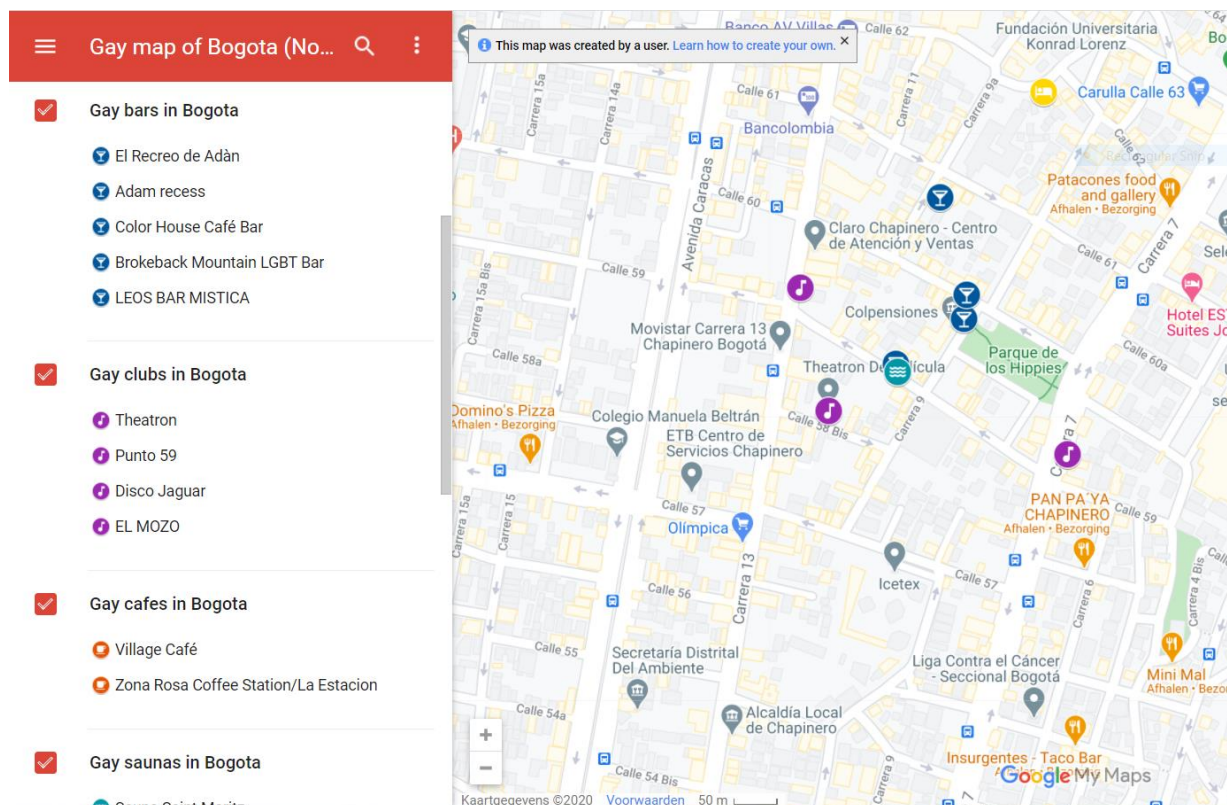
Gay map of Bogota (No...

Gay bars in Bogota
El Recreo de Adàn
Adam recess
Color House Café Bar
Brokeback Mountain LGBT Bar
LEOS BAR MISTICA

Gay clubs in Bogota
Theatron
Punto 59
Disco Jaguar
EL MOZO

Gay cafes in Bogota
Village Café
Zona Rosa Coffee Station/La Estacion

Gay saunas in Bogota
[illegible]

This map was created by a user. Learn how to create your own.

Banco AV Villas
Calle 62
Fundación Universitaria Konrad Lorenz
Carulla Calle 63
Calle 61
Bancolombia
Carrera 15a
Carrera 14a
Carrera 11
Carrera 9a
Avenida Caracas
Calle 60
Patacones food and gallery
Afhalen • Bezorging
Claro Chapinero - Centro de Atención y Ventas
Calle 61
Carrera 7
Calle 59
Carrera 15a Bis
Colpensiones
Hotel ES Suites J
Movistar Carrera 13 Chapinero Bogotá
Parque de los Hippies
Calle 58a
Theatron De Película
Calle 60a
Domino's Pizza
Afhalen • Bezorging
Colegio Manuela Beltrán
Calle 58 Bis
Carrera 9
ETB Centro de Servicios Chapinero
Carrera 7
Carrera 15a
Carrera 15
Calle 57
PAN PA' YA CHAPINERO
Afhalen • Bezorging
Calle 59
Olímpica
Carrera 13
Calle 56
Icetex
Calle 57
Carrera 4 Bis
Carrera 6
Calle 55
Secretaría Distrital Del Ambiente
Liga Contra el Cáncer - Seccional Bogotá
Mini Mal
Afhalen • Bezo
Calle 54a
Alcaldía Local de Chapinero
Insurgentes - Taco Bar
Calle 54 Bis
Carrera 9
Google My Maps
Kaartgegevens ©2020 Voorwaarden 50 m